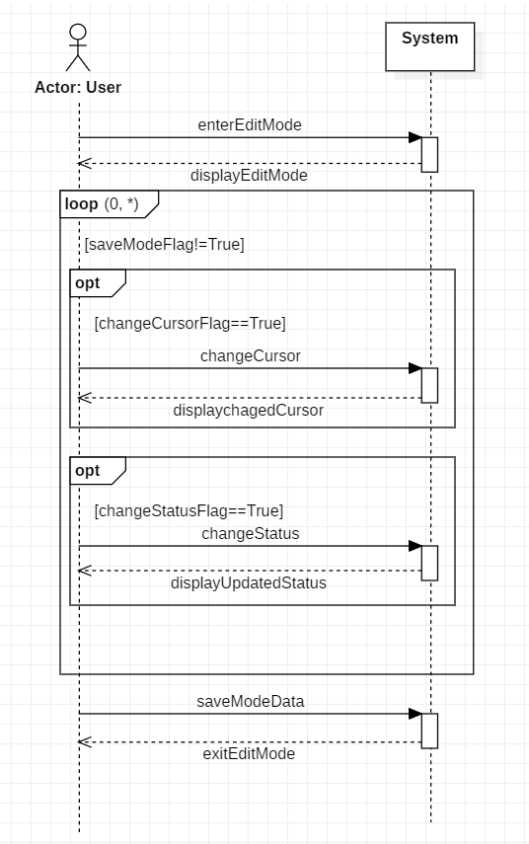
Actor: User

System

enterEditMode

displayEditMode

loop (0, *)

[saveModeFlag!=True]

opt

[changeCursorFlag==True]

changeCursor

displaychagedCursor

opt

[changeStatusFlag==True]

changeStatus

displayUpdatedStatus

saveModeData

exitEditMode